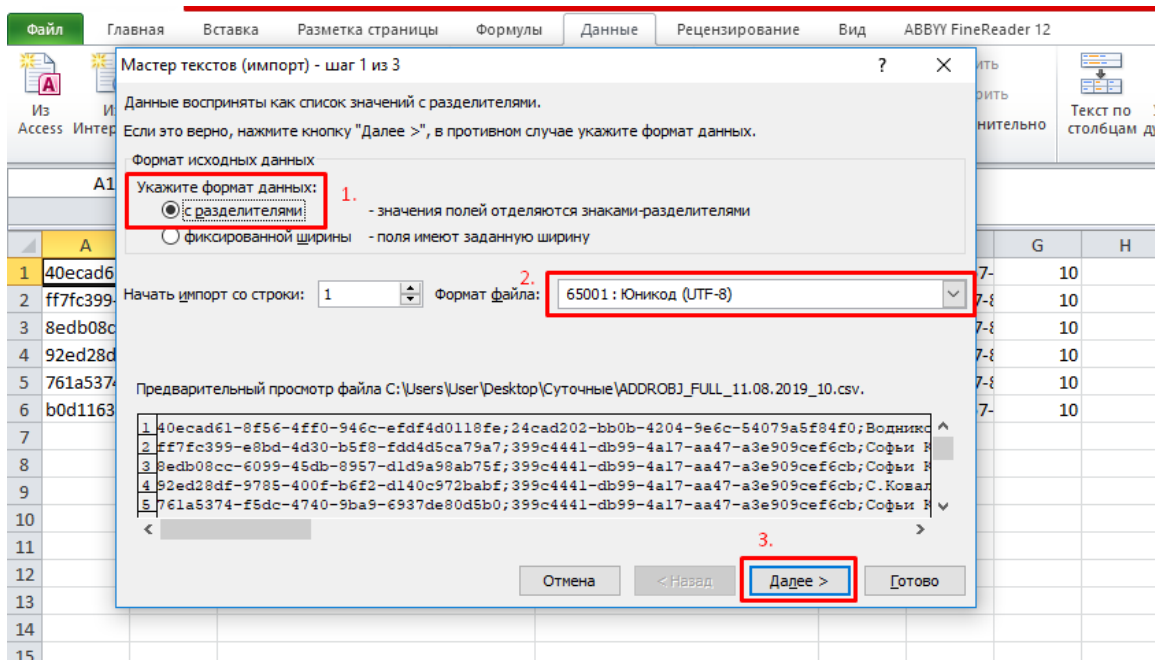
Файл Главная Вставка Разметка страницы Формулы Данные Рецензирование Вид ABBYY FineReader 12

Из Access

И Интер

ить

оить

нительно

Текст по столбцам

A1

A

G

H

1 40ecad6

2 ff7fc399

3 8edb08c

4 92ed28d

5 761a537

6 b0d1163

7

8

9

10

11

12

13

14

15

10
10
10
10
10
10

Мастер текстов (импорт) - шаг 1 из 3

?

Данные восприняты как список значений с разделителями.

Если это верно, нажмите кнопку "Далее >", в противном случае укажите формат данных.

Формат исходных данных

Укажите формат данных: 1.

с разделителями - значения полей отделяются знаками-разделителями

фиксированной ширины - поля имеют заданную ширину

2.

Начать импорт со строки: 1 Формат файла: 65001 : Юникод (UTF-8)

Предварительный просмотр файла C:\Users\User\Desktop\Суточные\ADDROBJ_FULL_11.08.2019_10.csv.

1 40ecad61-8f56-4ff0-946c-efdf4d0118fe;24cad202-bb0b-4204-9e6c-54079a5f84f0;Водник
2 ff7fc399-e8bd-4d30-b5f8-fdd4d5ca79a7;399c4441-db99-4a17-aa47-a3e909cef6cb;Софьи К
3 8edb08cc-6099-45db-8957-d1d9a98ab75f;399c4441-db99-4a17-aa47-a3e909cef6cb;Софьи К
4 92ed28df-9785-400f-b6f2-d140c972babf;399c4441-db99-4a17-aa47-a3e909cef6cb;С.Ковал
5 761a5374-f5dc-4740-9ba9-6937de80d5b0;399c4441-db99-4a17-aa47-a3e909cef6cb;Софьи К

3.

Отмена < Назад Далее > Готово